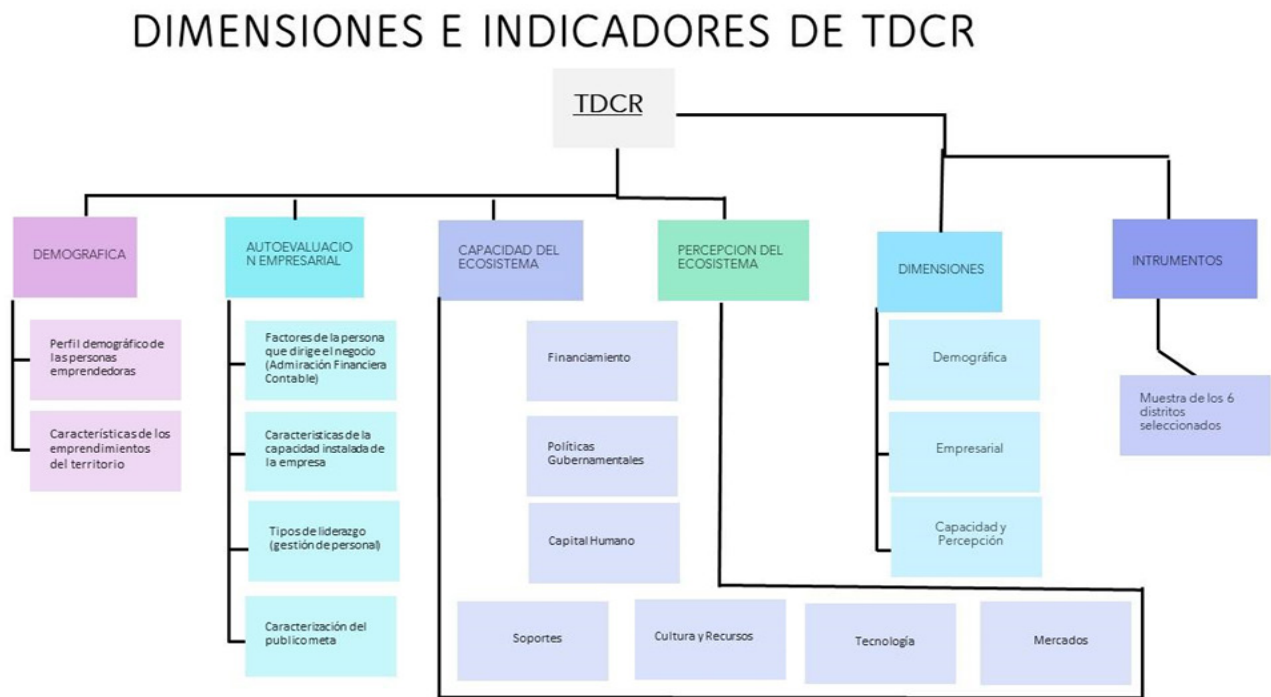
DIMENSIONES E INDICADORES DE TDCR

TDCR

DEMOGRAFICA

Perfil demográfico de las personas emprendedoras

Características de los emprendimientos del territorio

AUTOEVALUACION EMPRESARIAL

Factores de la persona que dirige el negocio (Admiración Financiera Contable)

Caracteristicas de la capacidad instalada de la empresa

Tipos de liderazgo (gestión de personal)

Caracterización del publico meta

CAPACIDAD DEL ECOSISTEMA

PERCEPCION DEL ECOSISTEMA

Financiamiento

Políticas Gubernamentales

Capital Humano

Soportes

Cultura y Recursos

Tecnología

Mercados

DIMENSIONES

Demográfica

Empresarial

Capacidad y Percepción

INTRUMENTOS

Muestra de los 6 distritos seleccionados